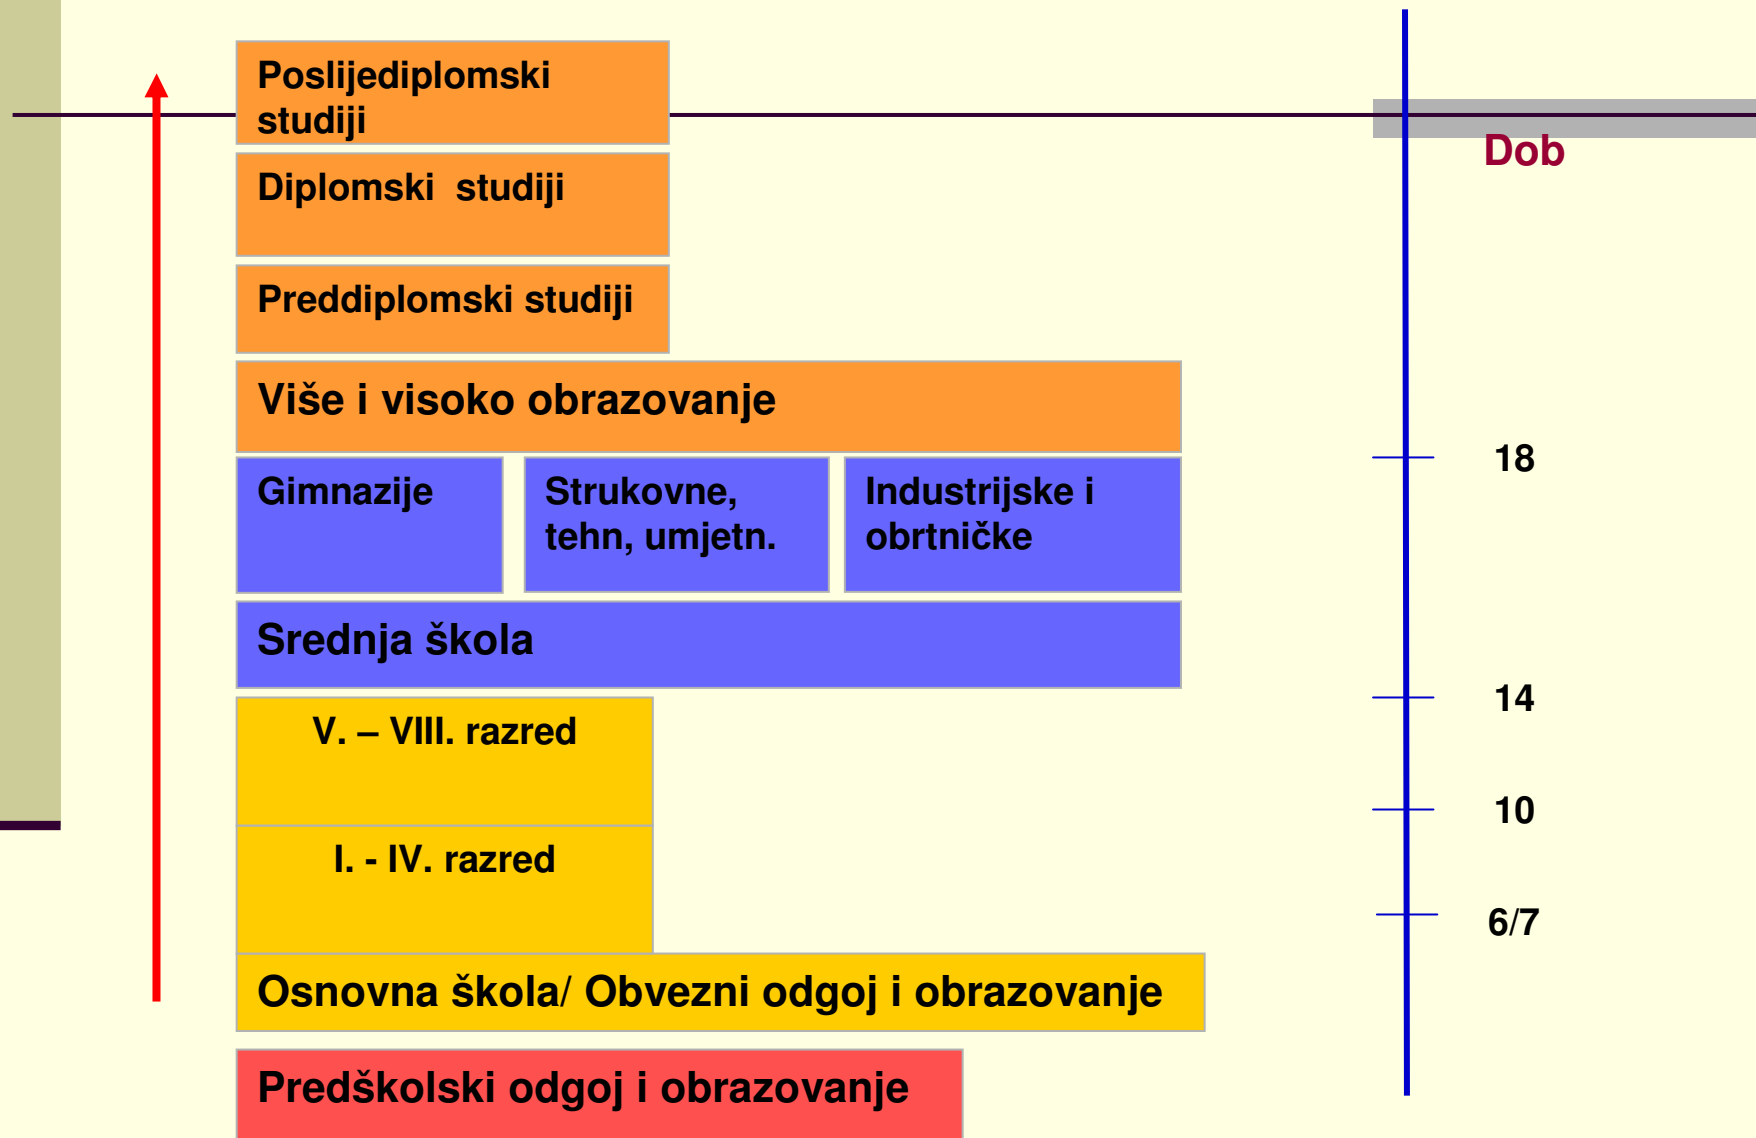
Poslijediplomski studiji

Diplomski studiji

Preddiplomski studiji

Više i visoko obrazovanje

Gimnazije

Strukovne, tehn, umjetn.

Industrijske i obrtničke

Srednja škola

V. – VIII. razred

I. - IV. razred

Osnovna škola/ Obvezni odgoj i obrazovanje

Predškolski odgoj i obrazovanje

Dob

18

14

10

6/7